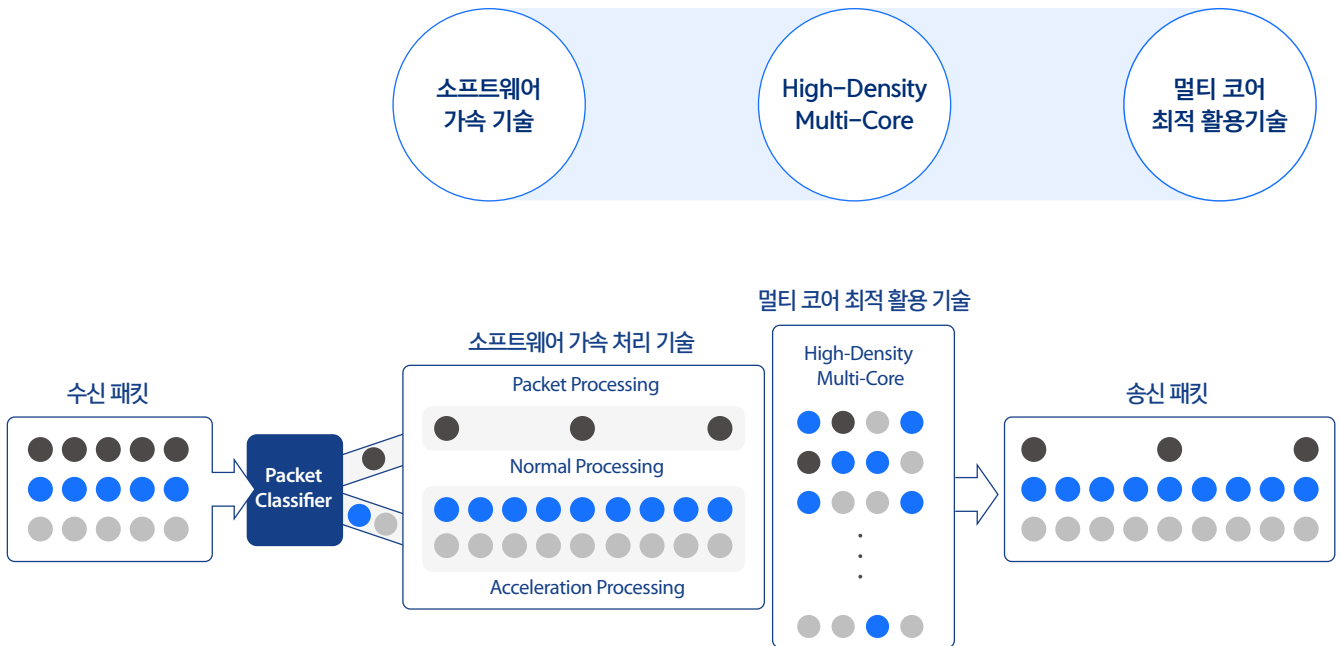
소프트웨어 가속 기술

High-Density Multi-Core

멀티 코어 최적 활용기술

멀티 코어 최적 활용 기술

소프트웨어 가속 처리 기술

수신 패킷

Packet Classifier

Packet Processing

Normal Processing

Acceleration Processing

High-Density Multi-Core

송신 패킷